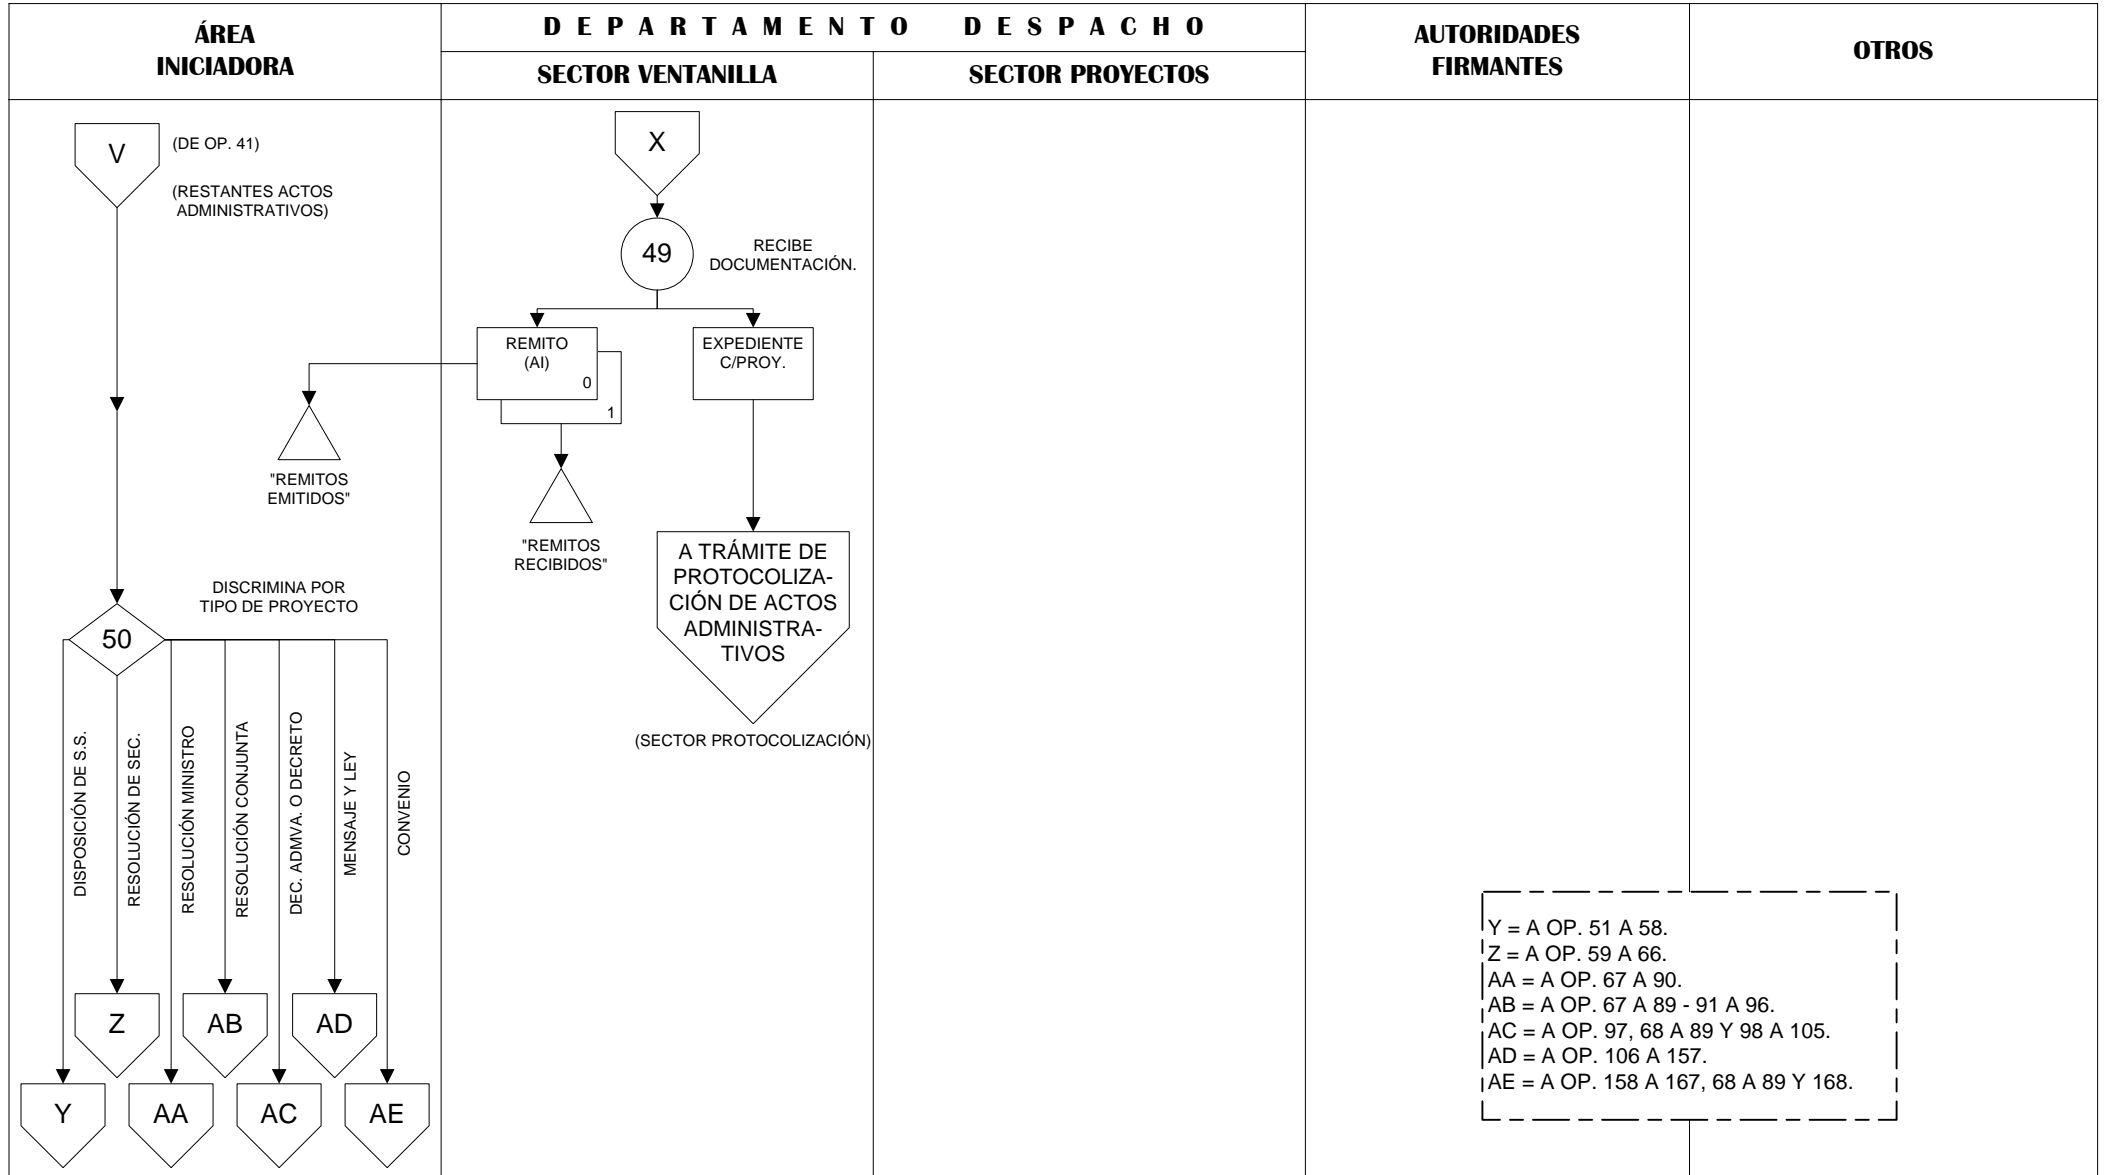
| ÁREA INICIADORA | D E P A R T A M E N T O   D E S P A C H O | | AUTORIDADES FIRMANTES | OTROS |
|---|---|---|---|---|
| | SECTOR VENTANILLA | SECTOR PROYECTOS | | |

V

(DE OP. 41)

(RESTANTES ACTOS ADMINISTRATIVOS)

X

49

RECIBE DOCUMENTACIÓN.

REMITO (AI)

0

1

EXPEDIENTE C/PROY.

"REMITOS EMITIDOS"

"REMITOS RECIBIDOS"

A TRÁMITE DE PROTOCOLIZACIÓN DE ACTOS ADMINISTRATIVOS

(SECTOR PROTOCOLIZACIÓN)

DISCRIMINA POR TIPO DE PROYECTO

50

DISPOSICIÓN DE S.S.

RESOLUCIÓN DE SEC.

RESOLUCIÓN MINISTRO

RESOLUCIÓN CONJUNTA

DEC. ADMVA. O DECRETO

MENSAJE Y LEY

CONVENIO

Z

AB

AD

Y

AA

AC

AE

Y = A OP. 51 A 58.
Z = A OP. 59 A 66.
AA = A OP. 67 A 90.
AB = A OP. 67 A 89 - 91 A 96.
AC = A OP. 97, 68 A 89 Y 98 A 105.
AD = A OP. 106 A 157.
AE = A OP. 158 A 167, 68 A 89 Y 168.